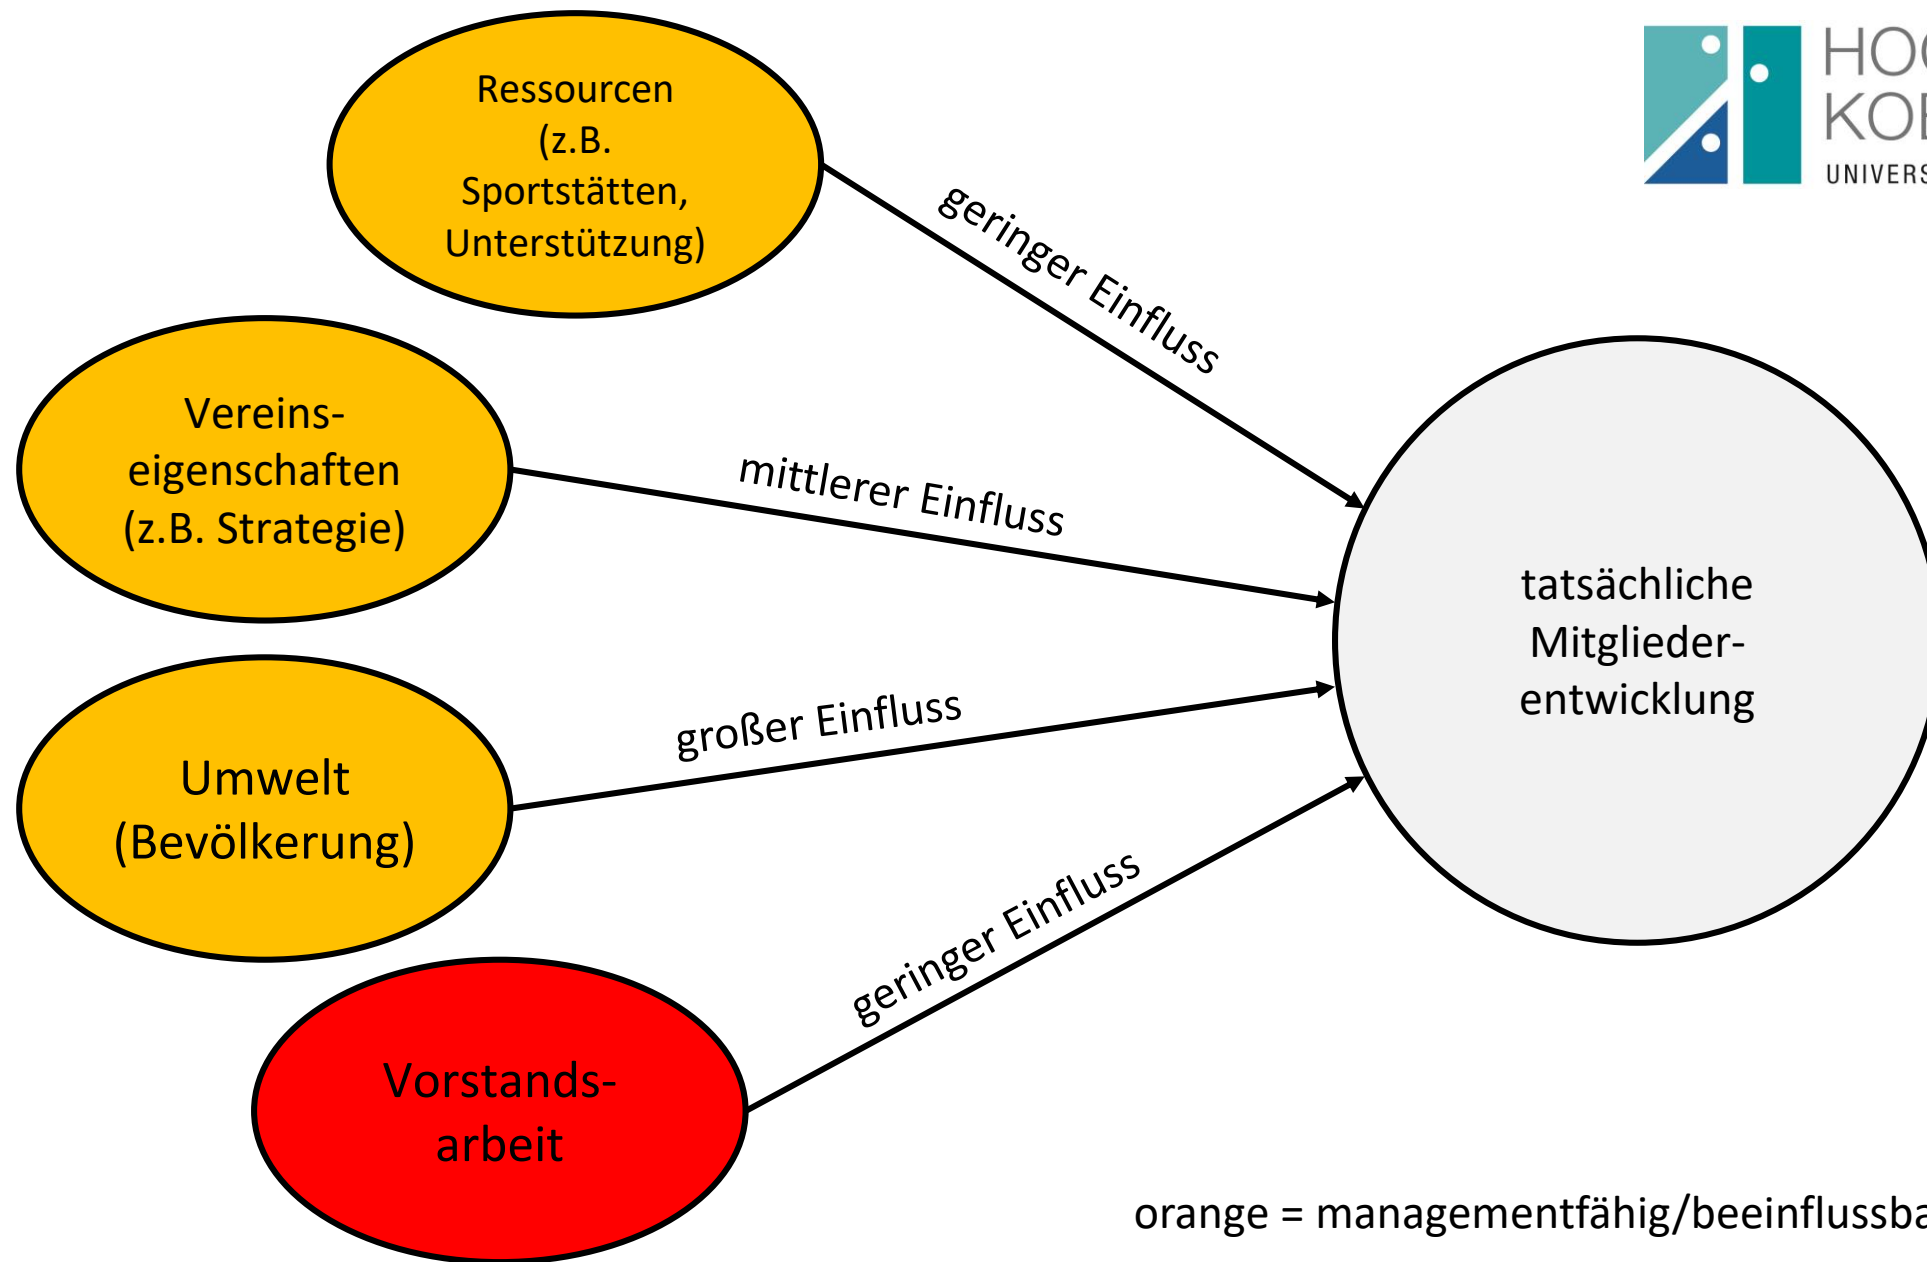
HO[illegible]
KO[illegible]
UNIVERS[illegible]

Ressourcen (z.B. Sportstätten, Unterstützung)

geringer Einfluss

Vereins- eigenschaften (z.B. Strategie)

mittlerer Einfluss

tatsächliche Mitglieder- entwicklung

Umwelt (Bevölkerung)

großer Einfluss

geringer Einfluss

Vorstands- arbeit

orange = managementfähig/beeinflussba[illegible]